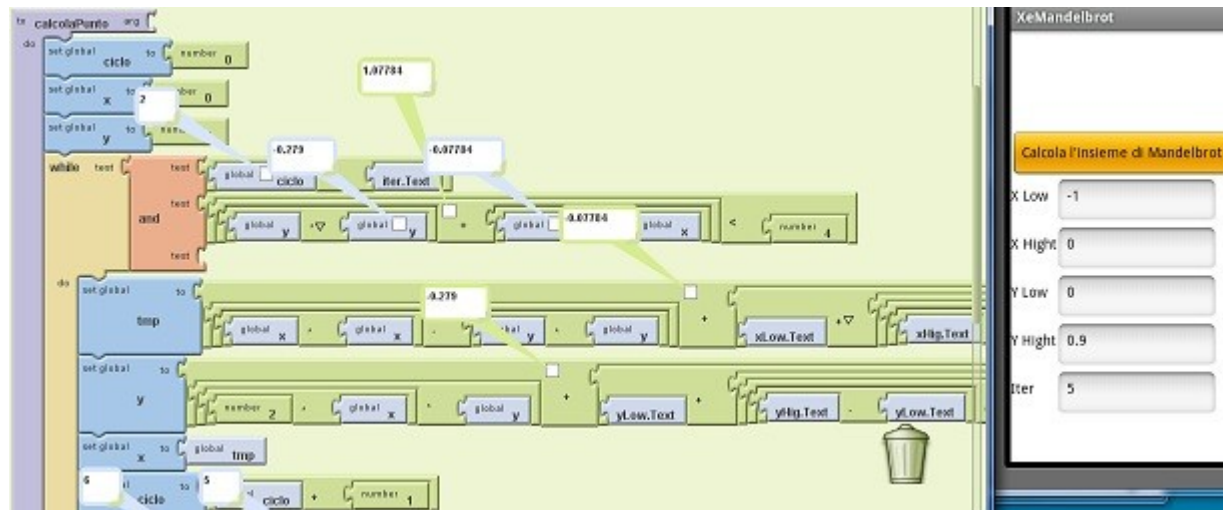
to calcolaPunto arg
do set global ciclo to number 0
set global x to 2 number 0
set global y to number
1.07784
while test test global ciclo -0.279 iter.Text -0.07784
and test global y +▽ global y + global -0.07784 global x < number 4
test
do set global tmp to -0.279 global x - global x - global y - global y + xLow.Text +▽ xHig.Text
set global y to number 2 - global x - global y + yLow.Text + yHig.Text - yLow.Text
set global x to global tmp
set global ciclo to 6 5 global ciclo + number 1

XeMandelbrot
Calcola l'insieme di Mandelbrot
X Low -1
X Hight 0
Y Low 0
Y Hight 0.9
Iter 5